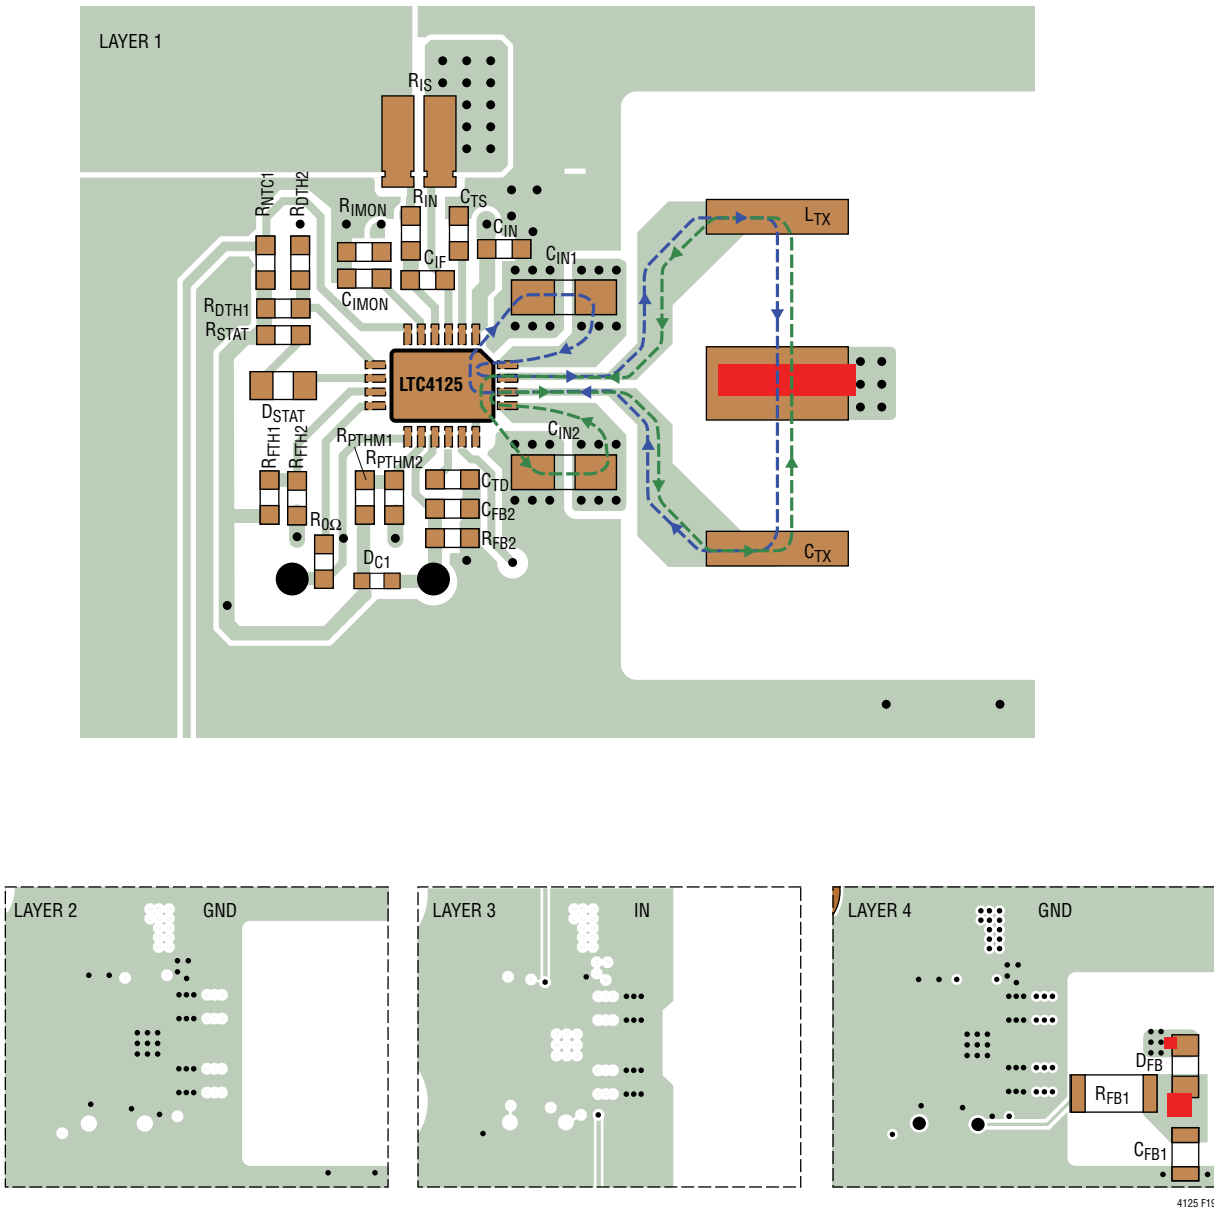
LAYER 1

$R_{IS}$

$R_{NTC1}$ $R_{DTH2}$ $R_{IMON}$ $R_{IN}$ $C_{TS}$ $C_{IN}$ $C_{IF}$ $C_{IN1}$ $C_{IMON}$ $R_{DTH1}$ $R_{STAT}$

$L_{TX}$

LTC4125

$D_{STAT}$

$R_{FTH1}$ $R_{FTH2}$ $R_{PTHM1}$ $R_{PTHM2}$ $C_{IN2}$ $C_{TD}$ $C_{FB2}$ $R_{FB2}$ $R_{0\Omega}$ $D_{C1}$

$C_{TX}$

LAYER 2 GND

LAYER 3 IN

LAYER 4 GND

$D_{FB}$ $R_{FB1}$ $C_{FB1}$

4125 F19